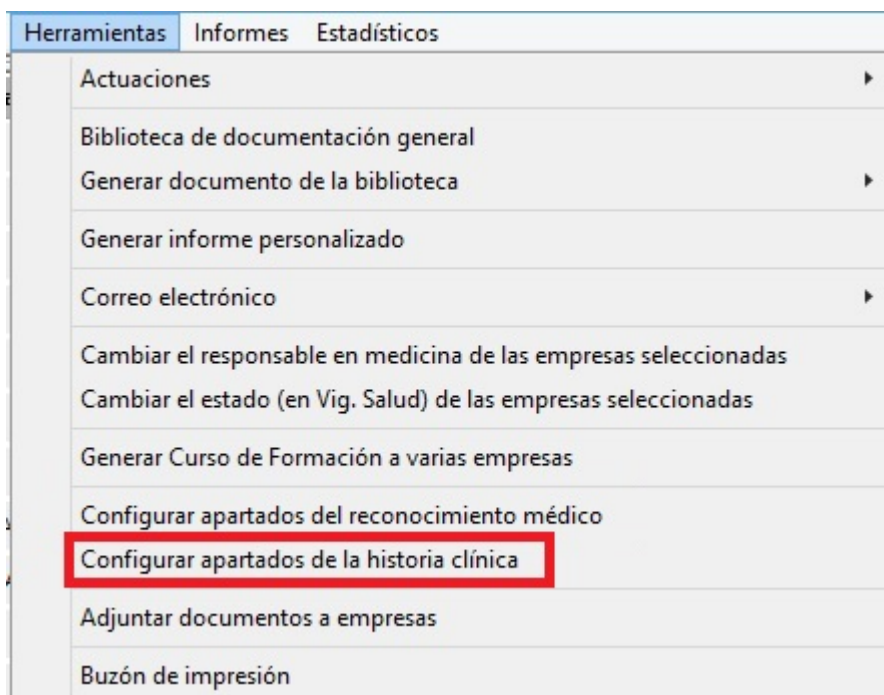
Herramientas Informes Estadísticos

Actuaciones

Biblioteca de documentación general
Generar documento de la biblioteca

Generar informe personalizado

Correo electrónico

Cambiar el responsable en medicina de las empresas seleccionadas
Cambiar el estado (en Vig. Salud) de las empresas seleccionadas

Generar Curso de Formación a varias empresas

Configurar apartados del reconocimiento médico
Configurar apartados de la historia clínica

Adjuntar documentos a empresas

Buzón de impresión